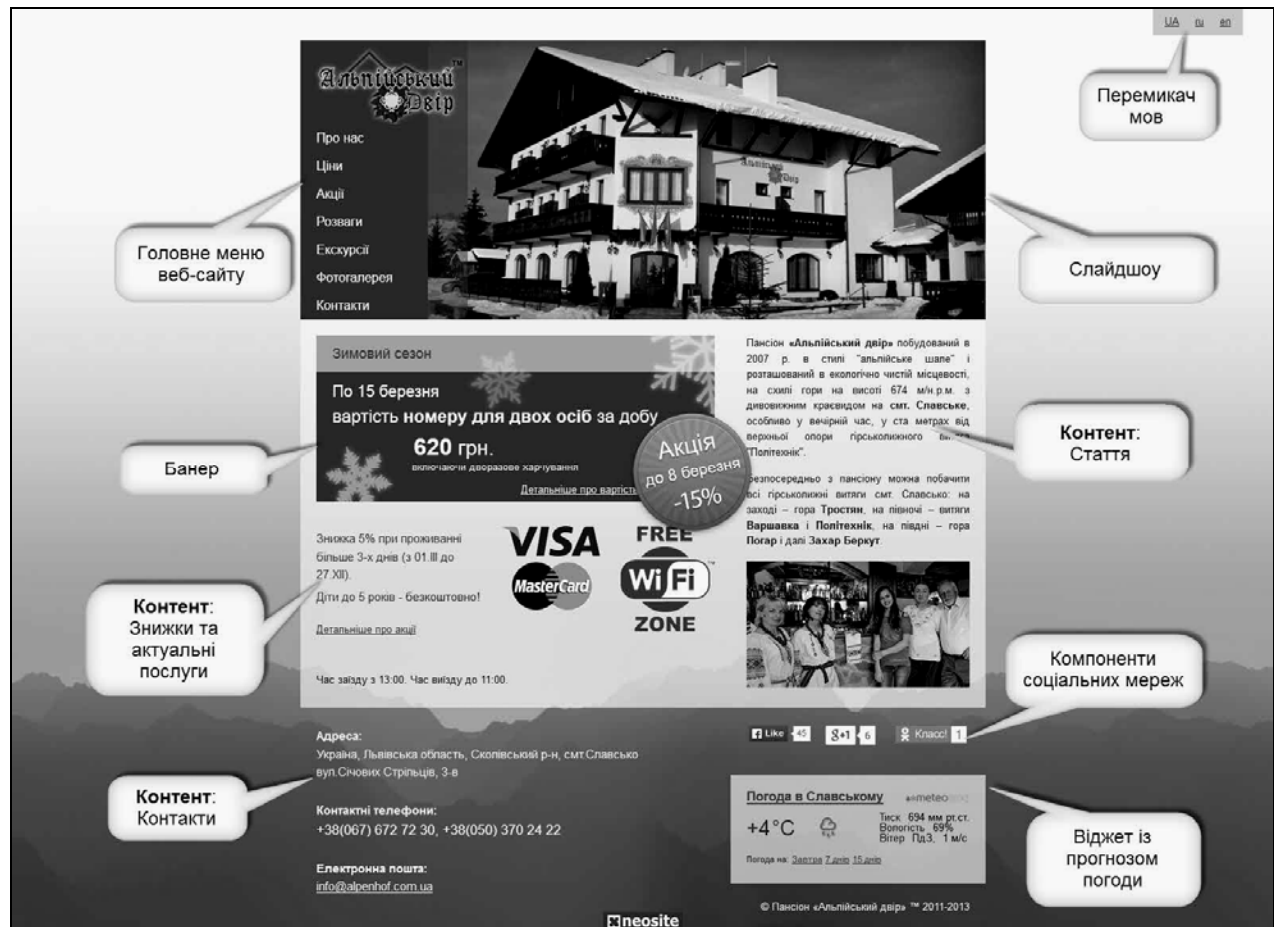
UA ru en

Перемикач мов

Альпійський Двір ™

Про нас
Ціни
Акції
Розваги
Екскурсії
Фотогалерея
Контакти

Головне меню веб-сайту

Слайдшоу

Зимовий сезон

По 15 березня
вартість номеру для двох осіб за добу
620 грн.
включаючи дворазове харчування
Детальніше про вартість

Акція
до 8 березня
-15%

Банер

Пансіон «Альпійський двір» побудований в 2007 р. в стилі "альпійське шале" і розташований в екологічно чистій місцевості, на схилі гори на висоті 674 м/н.р.м. з дивовижним краєвидом на смт. Славське, особливо у вечірній час, у ста метрах від верхньої опори гірськолижного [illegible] "Політехнік".

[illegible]езпосередньо з пансіону можна побачити всі гірськолижні витяги смт. Славсько: на заході – гора Тростян, на півночі – витяги Варшавка і Політехнік, на півдні – гора Погар і далі Захар Беркут.

Контент: Стаття

Знижка 5% при проживанні більше 3-х днів (з 01.III до 27.XII).
Діти до 5 років - безкоштовно!
Детальніше про акції

VISA
MasterCard
FREE
WiFi
ZONE

Контент: Знижки та актуальні послуги

Час заїзду з 13:00. Час виїзду до 11:00.

Компоненти соціальних мереж

Like 45 g+1 6 Класс! 1

Адреса:
Україна, Львівська область, Сколівський р-н, смт.Славсько вул.Січових Стрільців, 3-в

Контактні телефони:
+38(067) 672 72 30, +38(050) 370 24 22

Електронна пошта:
info@alpenhof.com.ua

Контент: Контакти

Погода в Славському meteo
+4°C
Тиск 694 мм рт.ст.
Вологість 69%
Вітер ПдЗ, 1 м/с
Погода на: Завтра 7 днів 15 днів

Віджет із прогнозом погоди

© Пансіон «Альпійський двір» ™ 2011-2013

neosite